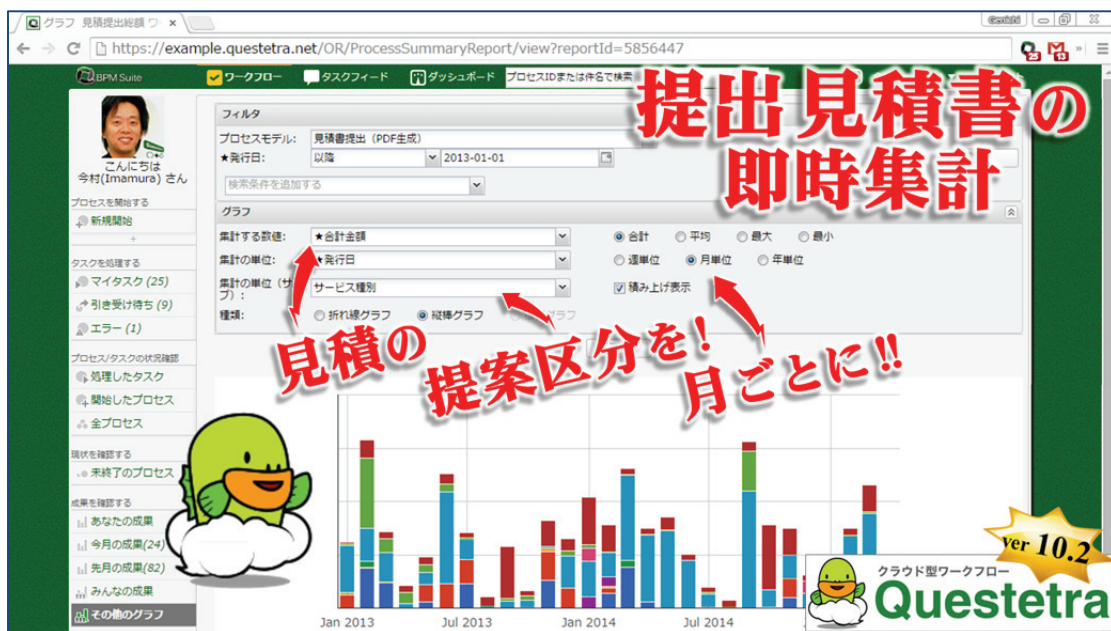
グラフ 見積提出総額 ワ ×

Genichi

https://example.questetra.net/OR/ProcessSummaryReport/view?reportId=5856447

BPM Suite
ワークフロー
タスクフィード
ダッシュボード
プロセスIDまたは件名で検索

提出見積書の
即時集計

こんにちは
今村(Imamura) さん

プロセスを開始する
新規開始

タスクを処理する
マイタスク (25)
引き受け待ち (9)
エラー (1)

プロセス/タスクの状況確認
処理したタスク
開始したプロセス
全プロセス

現状を確認する
未終了のプロセス

成果を確認する
あなたの成果
今月の成果(24)
先月の成果(82)
みんなの成果
その他のグラフ

フィルタ
プロセスモデル: 見積書提出（PDF生成）
★発行日: 以降 2013-01-01
検索条件を追加する

グラフ
集計する数値: ★合計金額
合計 平均 最大 最小
集計の単位: ★発行日
週単位 月単位 年単位
集計の単位（サブ）: サービス種別
積み上げ表示
種類: 折れ線グラフ 縦棒グラフ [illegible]グラフ

見積の
提案区分を！
月ごとに!!

Jan 2013
Jul 2013
Jan 2014
Jul 2014

ver 10.2
クラウド型ワークフロー
Questetra